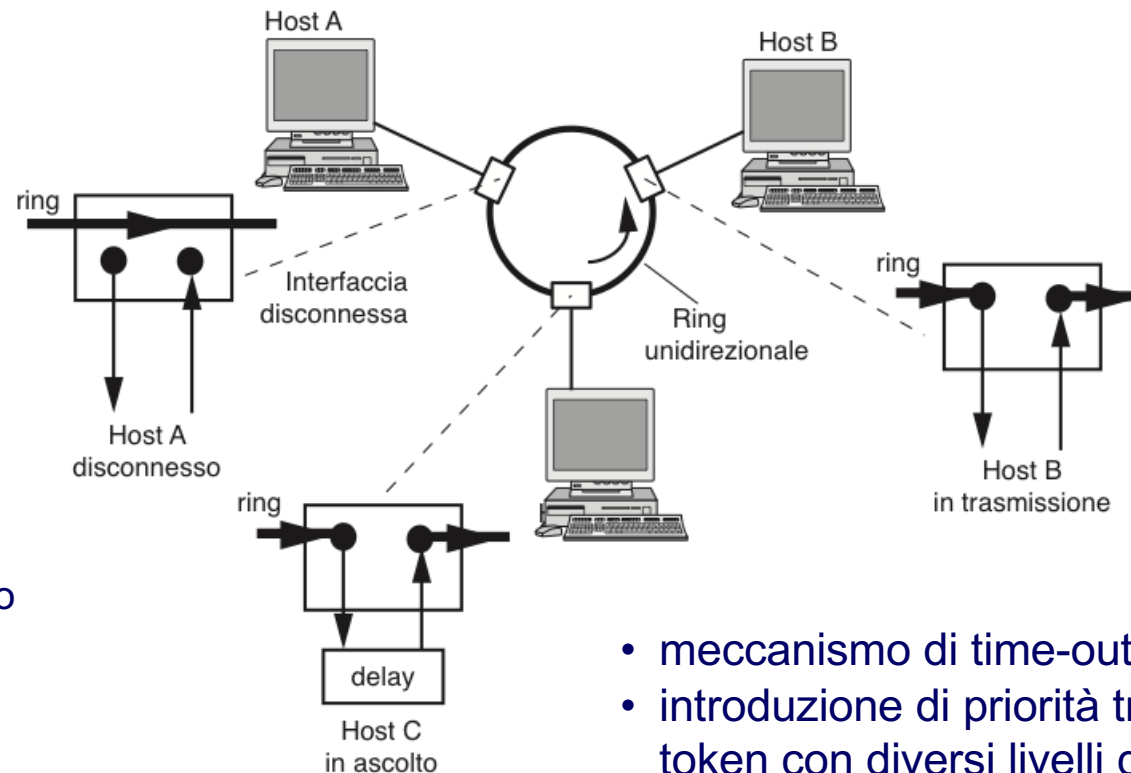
Host A

Host B

ring

Interfaccia disconnessa

Ring unidirezionale

ring

Host A disconnesso

Host B in trasmissione

ring

o

delay

Host C in ascolto

• meccanismo di time-out
• introduzione di priorità t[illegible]
token con diversi livelli d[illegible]